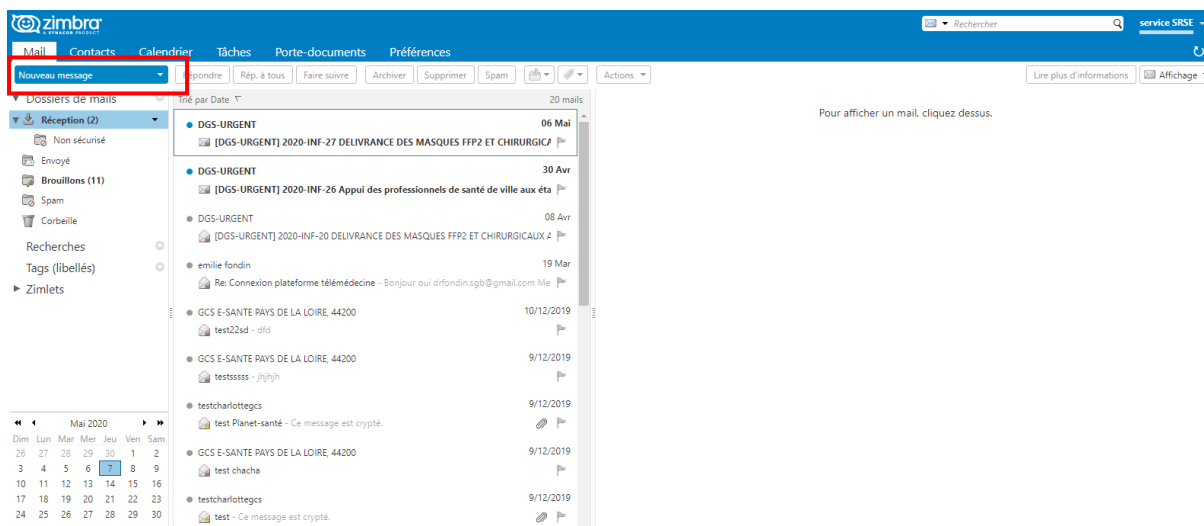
zimbra
A SYNACOR PRODUCT
Rechercher
service SRSE

Mail Contacts Calendrier Tâches Porte-documents Préférences

Nouveau message
Répondre Rép. à tous Faire suivre Archiver Supprimer Spam Actions
Lire plus d'informations Affichage

Dossiers de mails
Réception (2)
Non sécurisé
Envoyé
Brouillons (11)
Spam
Corbeille
Recherches
Tags (libellés)
Zimlets

Trié par Date
20 mails

DGS-URGENT
06 Mai
[DGS-URGENT] 2020-INF-27 DELIVRANCE DES MASQUES FFP2 ET CHIRURGICA

DGS-URGENT
30 Avr
[DGS-URGENT] 2020-INF-26 Appui des professionnels de santé de ville aux éta

DGS-URGENT
08 Avr
[DGS-URGENT] 2020-INF-20 DELIVRANCE DES MASQUES FFP2 ET CHIRURGICAUX A

emilie fondin
19 Mar
Re: Connexion plateforme télémédecine - Bonjour oui drfondin.sgb@gmail.com Me

GCS E-SANTE PAYS DE LA LOIRE, 44200
10/12/2019
test22sd - dfd

GCS E-SANTE PAYS DE LA LOIRE, 44200
9/12/2019
testsssss - jhjhjh

testcharlottegcs
9/12/2019
test Planet-santé - Ce message est crypté.

GCS E-SANTE PAYS DE LA LOIRE, 44200
9/12/2019
test chacha

testcharlottegcs
9/12/2019
test - Ce message est crypté.

Pour afficher un mail, cliquez dessus.

Mai 2020
| Dim | Lun | Mar | Mer | Jeu | Ven | Sam |
|---|---|---|---|---|---|---|
| 26 | 27 | 28 | 29 | 30 | 1 | 2 |
| 3 | 4 | 5 | 6 | 7 | 8 | 9 |
| 10 | 11 | 12 | 13 | 14 | 15 | 16 |
| 17 | 18 | 19 | 20 | 21 | 22 | 23 |
| 24 | 25 | 26 | 27 | 28 | 29 | 30 |